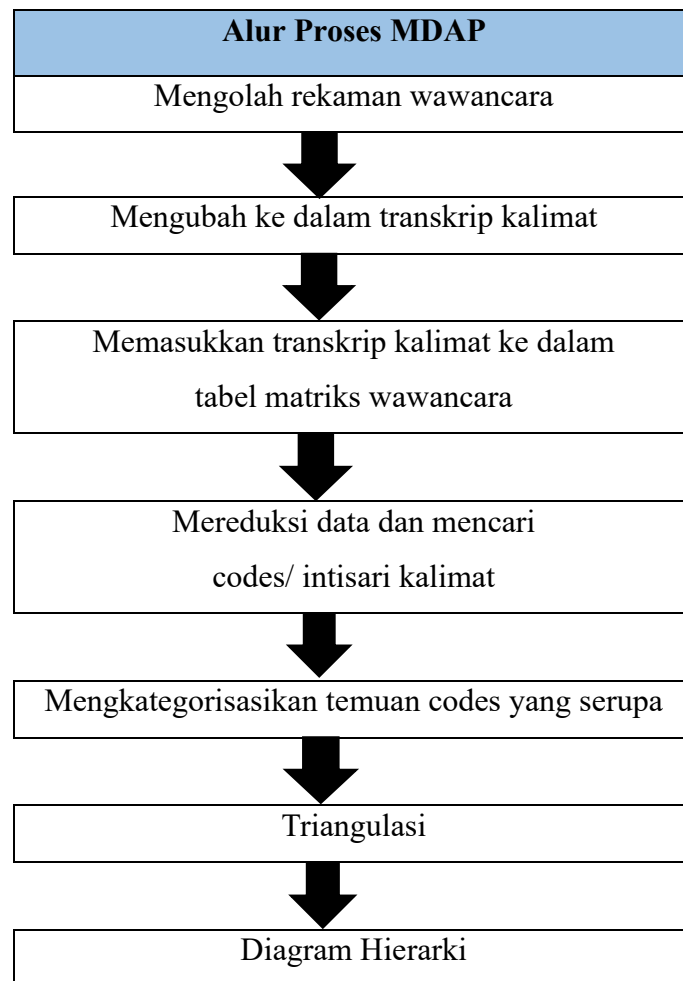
Alur Proses MDAP

Mengolah rekaman wawancara

Mengubah ke dalam transkrip kalimat

Memasukkan transkrip kalimat ke dalam tabel matriks wawancara

Mereduksi data dan mencari codes/ intisari kalimat

Mengkategorisasikan temuan codes yang serupa

Triangulasi

Diagram Hierarki